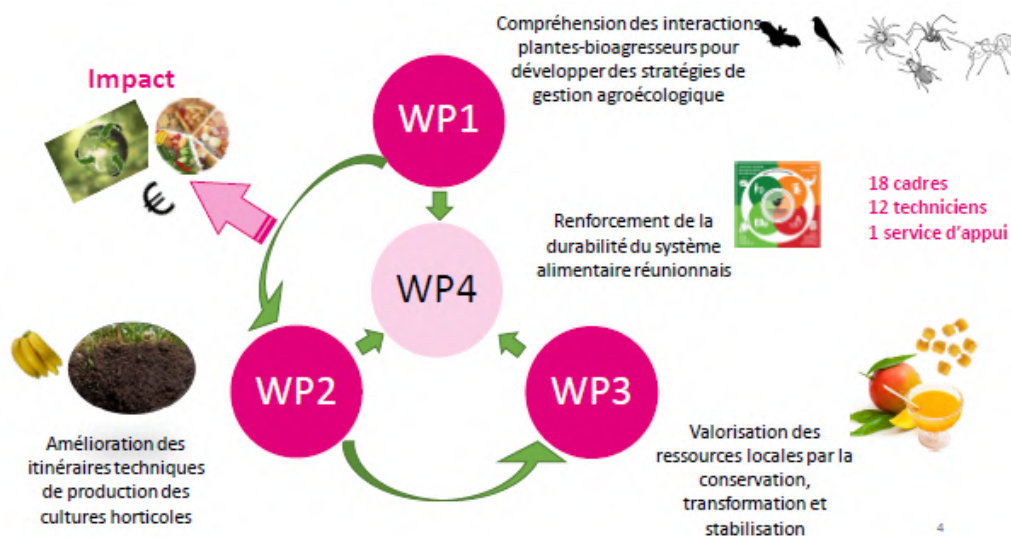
Impact

€

Compréhension des interactions plantes-bioagresseurs pour développer des stratégies de gestion agroécologique

WP1

WP4

Renforcement de la durabilité du système alimentaire réunionnais

18 cadres
12 techniciens
1 service d'appui

WP2

WP3

Amélioration des itinéraires techniques de production des cultures horticoles

Valorisation des ressources locales par la conservation, transformation et stabilisation

4